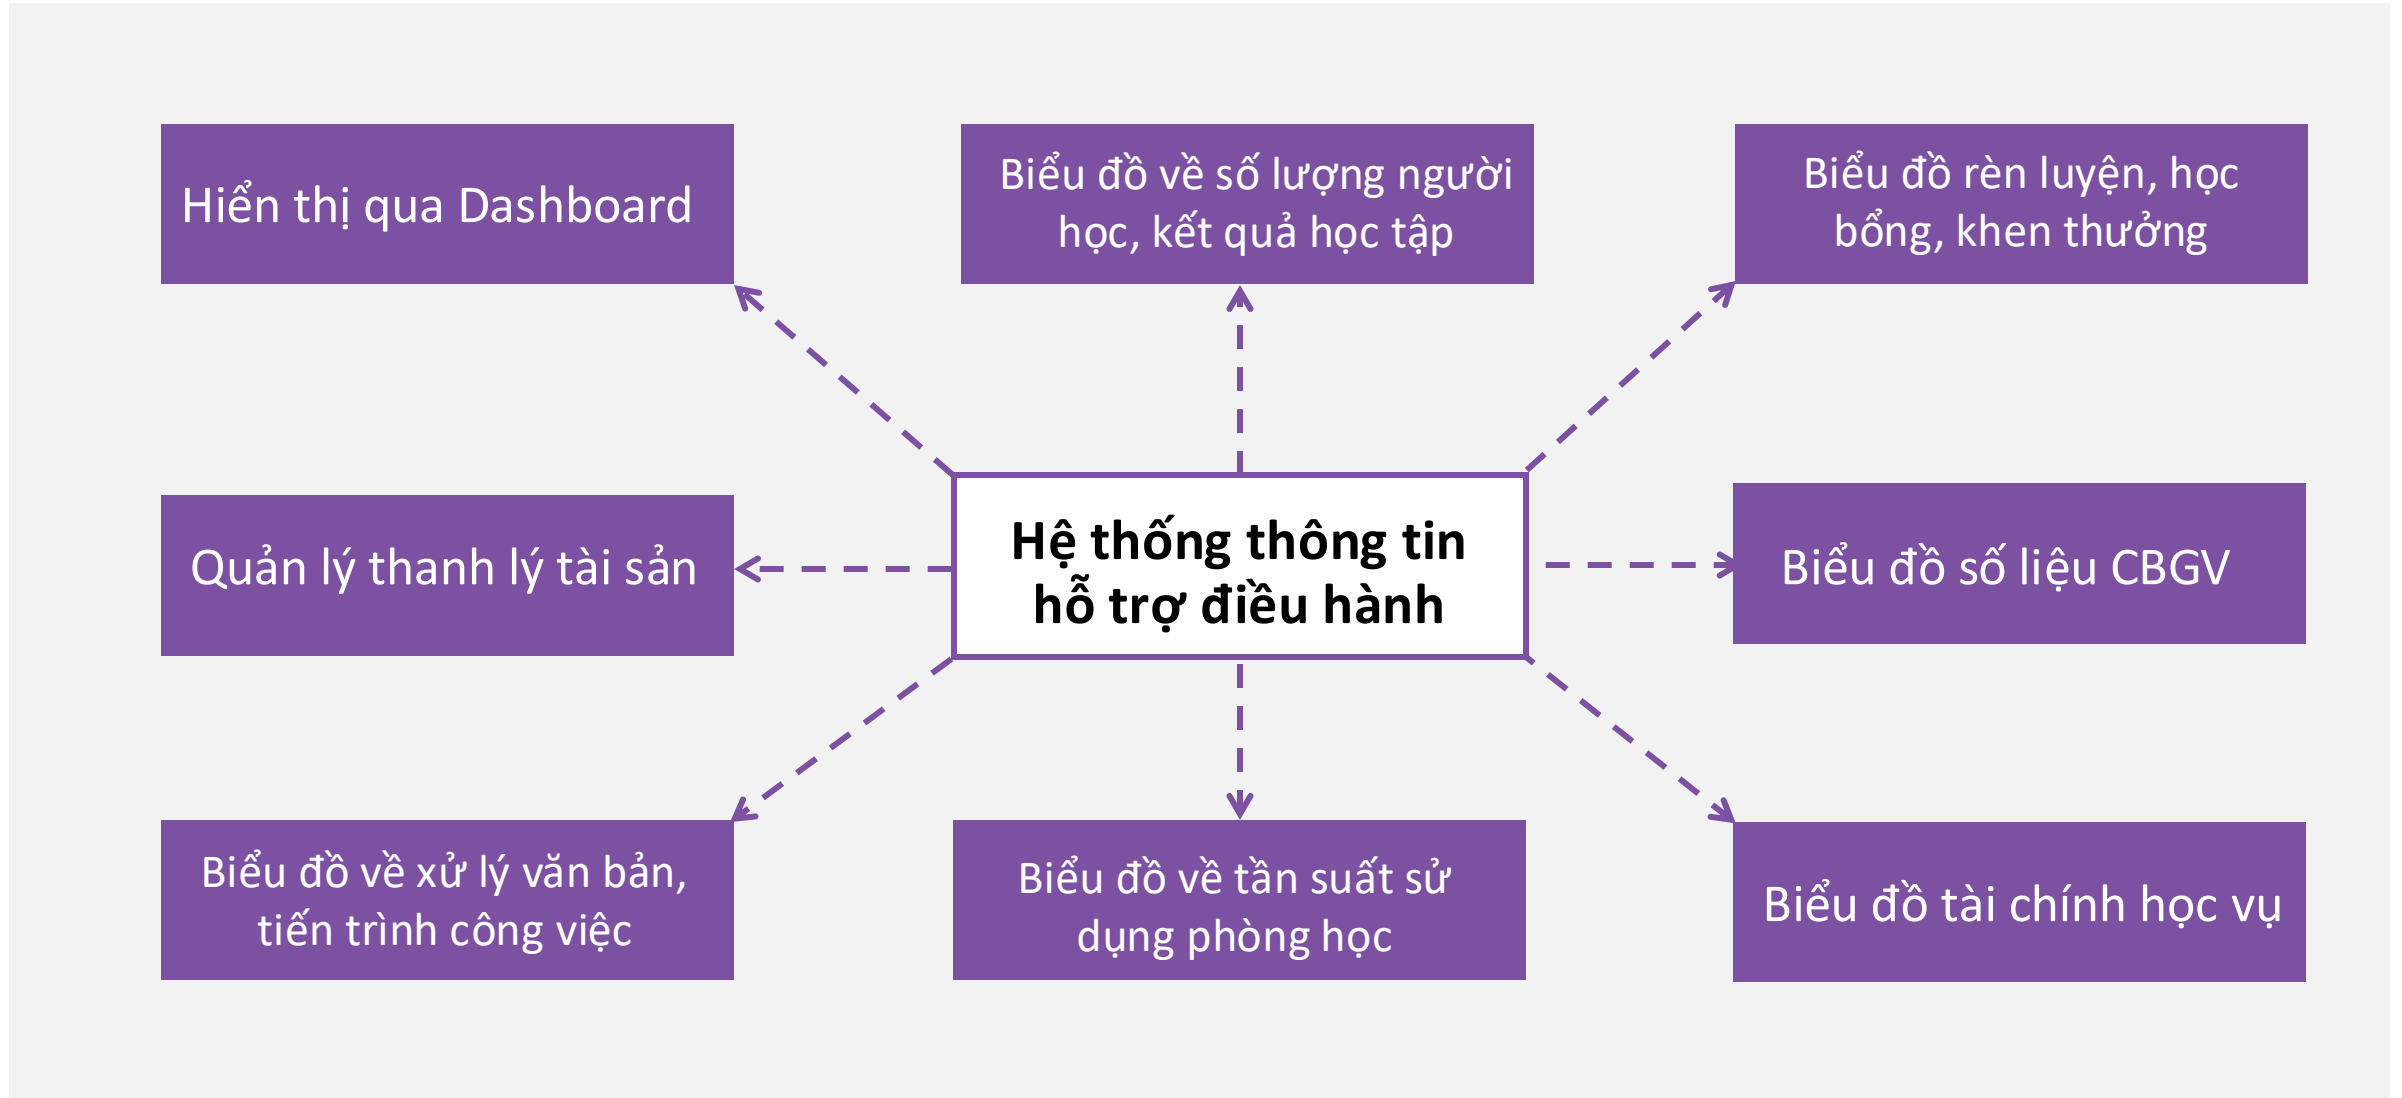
Hiển thị qua Dashboard

Biểu đồ về số lượng người học, kết quả học tập

Biểu đồ rèn luyện, học bổng, khen thưởng

Quản lý thanh lý tài sản

Hệ thống thông tin hỗ trợ điều hành

Biểu đồ số liệu CBGV

Biểu đồ về xử lý văn bản, tiến trình công việc

Biểu đồ về tần suất sử dụng phòng học

Biểu đồ tài chính học vụ